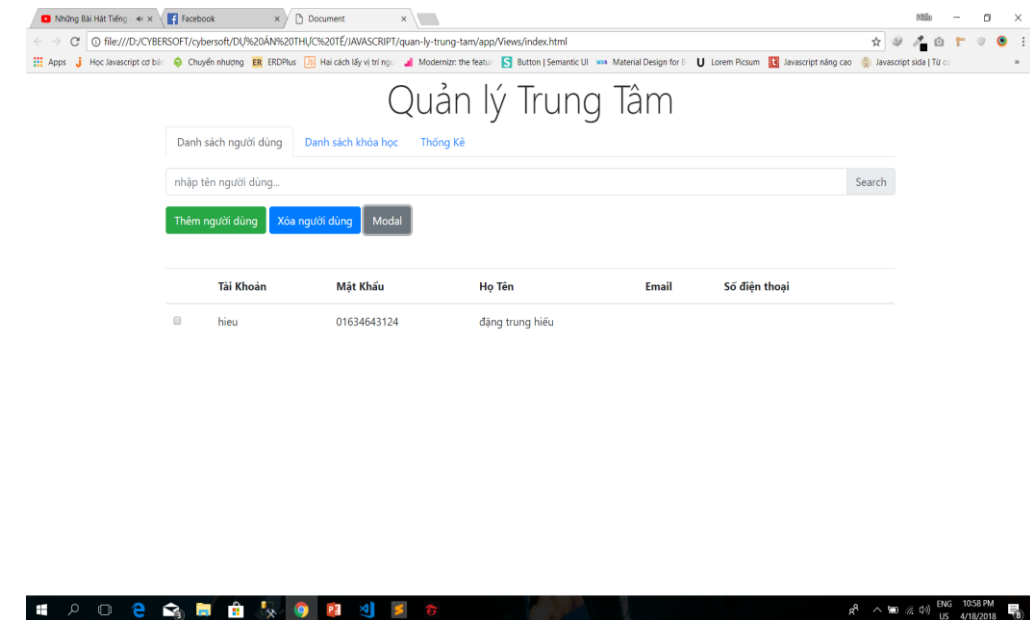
Những Bài Hát Tiếng × Facebook × Document ×

file:///D:/CYBERSOFT/cybersoft/DI%20ÁN%20THỰC%20TẾ/JAVASCRIPT/quan-ly-trung-tam/app/Views/index.html

Apps Học Javascript cơ bản Chuyển nhượng ERDPlus Hai cách lấy vị trí ngư Modernizr: the featur Button | Semantic UI Material Design for B Lorem Picsum Javascript nâng cao Javascript sida | Từ c

Quản lý Trung Tâm

Danh sách người dùng Danh sách khóa học Thống Kê

nhập tên người dùng... Search

Thêm người dùng Xóa người dùng Modal

| | Tài Khoản | Mật Khẩu | Họ Tên | Email | Số điện thoại |
|---|---|---|---|---|---|
| | hieu | 01634643124 | đặng trung hiếu | | |

ENG US 10:58 PM 4/18/2018